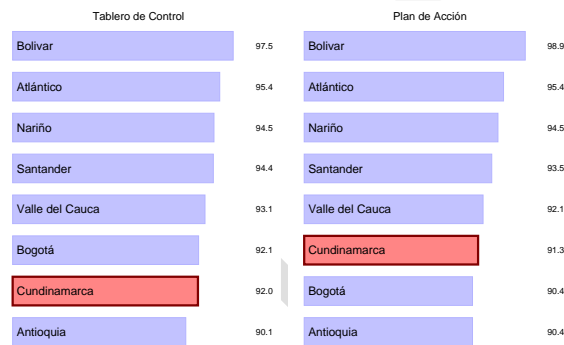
Tablero de Control

| | |
|---|---|
| Bolivar | 97.5 |
| Atlántico | 95.4 |
| Nariño | 94.5 |
| Santander | 94.4 |
| Valle del Cauca | 93.1 |
| Bogotá | 92.1 |
| Cundinamarca | 92.0 |
| Antioquia | 90.1 |

Plan de Acción

| | |
|---|---|
| Bolivar | 98.9 |
| Atlántico | 95.4 |
| Nariño | 94.5 |
| Santander | 93.5 |
| Valle del Cauca | 92.1 |
| Cundinamarca | 91.3 |
| Bogotá | 90.4 |
| Antioquia | 90.4 |